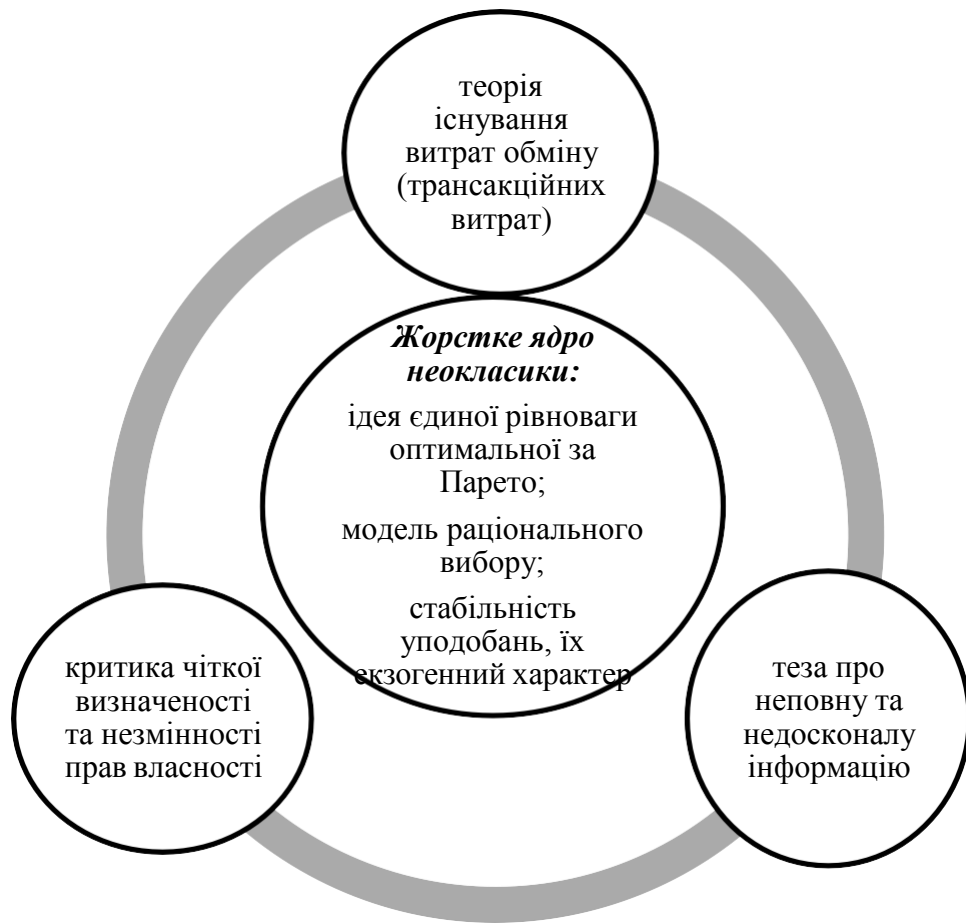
теорія існування витрат обміну (трансакційних витрат)

Жорстке ядро неокласики:

ідея єдиної рівноваги оптимальної за Парето;

модель раціонального вибору;

стабільність уподобань, їх екзогенний характер

критика чіткої визначеності та незмінності прав власності

теза про неповну та недосконалу інформацію